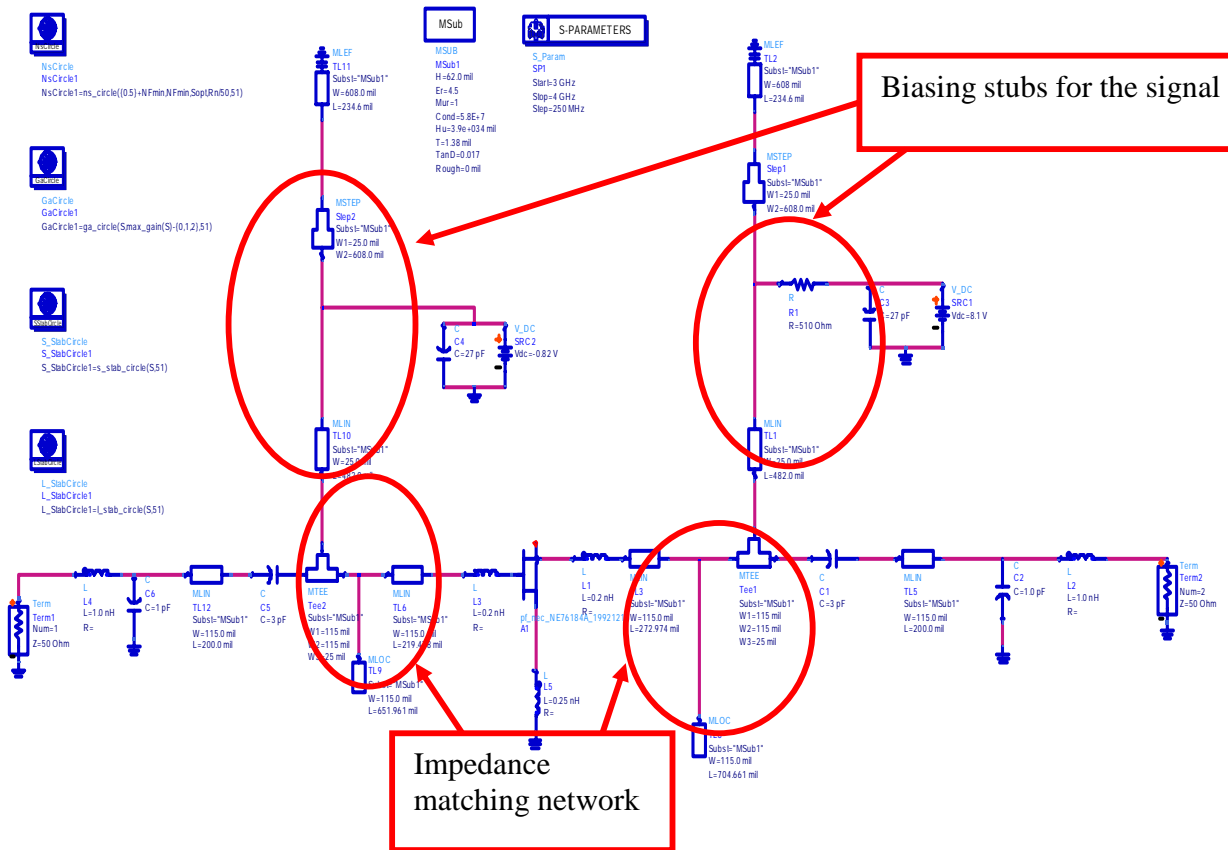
NsCircle
NsCircle
NsCircle1
NsCircle1=ns_circle({0.5}+NFmin,NFmin,Sopt,Rn/50,51)

GaCircle
GaCircle
GaCircle1
GaCircle1=ga_circle(S,max_gain(S)-{0,1,2},51)

S_StabCircle
S_StabCircle
S_StabCircle1
S_StabCircle1=s_stab_circle(S,51)

L_StabCircle
L_StabCircle
L_StabCircle1
L_StabCircle1=l_stab_circle(S,51)

MSub
MSUB
MSub1
H=62.0 mil
Er=4.5
Mur=1
Cond=5.8E+7
Hu=3.9e+034 mil
T=1.38 mil
TanD=0.017
Rough=0 mil

S-PARAMETERS
S_Param
SP1
Start=3 GHz
Stop=4 GHz
Step=250 MHz

Biasing stubs for the signal

MLEF
TL11
Subst="MSub1"
W=608.0 mil
L=234.6 mil

MSTEP
Step2
Subst="MSub1"
W1=25.0 mil
W2=608.0 mil

C
C4
C=27 pF

V_DC
SRC2
Vdc=-0.82 V

MLIN
TL10
Subst="MSub1"
W=25.0 mil
L=482.0 mil

MLEF
TL2
Subst="MSub1"
W=608 mil
L=234.6 mil

MSTEP
Step1
Subst="MSub1"
W1=25.0 mil
W2=608.0 mil

R
R1
R=510 Ohm

C
C3
C=27 pF

V_DC
SRC1
Vdc=8.1 V

MLIN
TL1
Subst="MSub1"
W=25.0 mil
L=482.0 mil

Term
Term1
Num=1
Z=50 Ohm

L
L4
L=1.0 nH
R=

C
C6
C=1 pF

MLIN
TL12
Subst="MSub1"
W=115.0 mil
L=200.0 mil

C
C5
C=3 pF

MTEE
Tee2
Subst="MSub1"
W1=115 mil
W2=115 mil
W3=25 mil

MLIN
TL6
Subst="MSub1"
W=115.0 mil
L=219.4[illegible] mil

MLOC
TL9
Subst="MSub1"
W=115.0 mil
L=651.961 mil

L
L3
L=0.2 nH
R=

pf_nec_NE76184A_19921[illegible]
A1

L
L5
L=0.25 nH
R=

L
L1
L=0.2 nH
R=

MLIN
TL3
Subst="MSub1"
W=115.0 mil
L=272.974 mil

MTEE
Tee1
Subst="MSub1"
W1=115 mil
W2=115 mil
W3=25 mil

MLOC
TL8
Subst="MSub1"
W=115.0 mil
L=704.661 mil

C
C1
C=3 pF

MLIN
TL5
Subst="MSub1"
W=115.0 mil
L=200.0 mil

C
C2
C=1.0 pF

L
L2
L=1.0 nH
R=

Term
Term2
Num=2
Z=50 Ohm

Impedance matching network